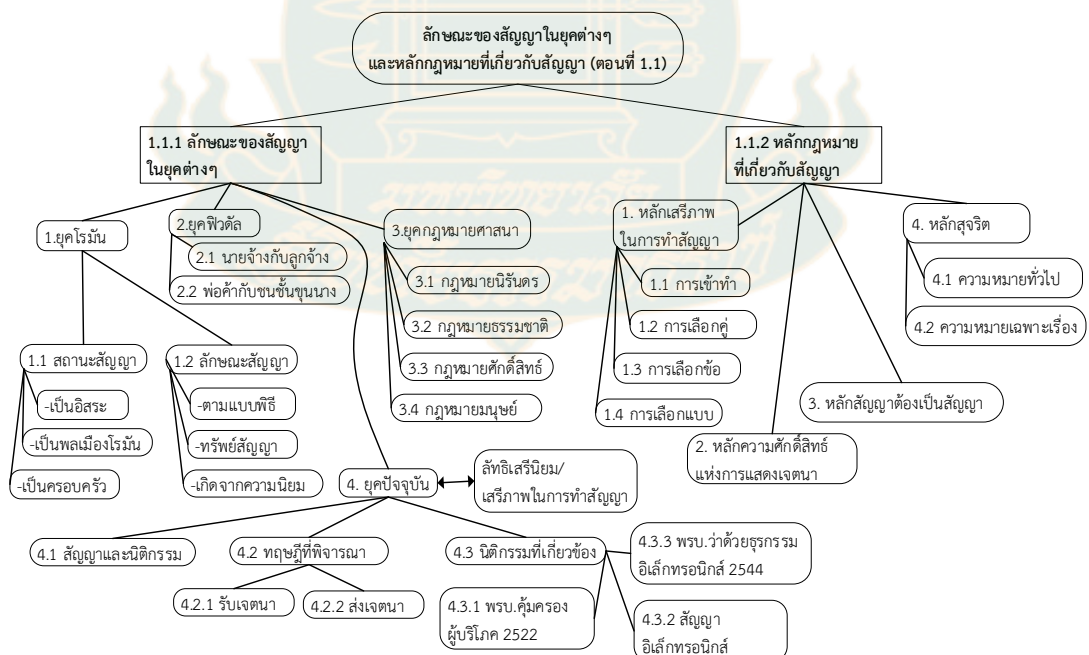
ลักษณะของสัญญาในยุคต่างๆ และหลักกฎหมายที่เกี่ยวกับสัญญา (ตอนที่ 1.1)

1.1.1 ลักษณะของสัญญาในยุคต่างๆ

1.ยุคโรมัน

1.1 สถานะสัญญา
-เป็นอิสระ
-เป็นพลเมืองโรมัน
-เป็นครอบครัว

1.2 ลักษณะสัญญา
-ตามแบบพิธี
-ทรัพย์สัญญา
-เกิดจากความนิยม

2.ยุคฟิวดัล
2.1 นายจ้างกับลูกจ้าง
2.2 พ่อค้ากับชนชั้นขุนนาง

3.ยุคกฎหมายศาสนา
3.1 กฎหมายนิรันดร
3.2 กฎหมายธรรมชาติ
3.3 กฎหมายศักดิ์สิทธ์
3.4 กฎหมายมนุษย์

4. ยุคปัจจุบัน
ลัทธิเสรีนิยม/เสรีภาพในการทำสัญญา
4.1 สัญญาและนิติกรรม
4.2 ทฤษฎีที่พิจารณา
4.2.1 รับเจตนา
4.2.2 ส่งเจตนา
4.3 นิติกรรมที่เกี่ยวข้อง
4.3.1 พรบ.คุ้มครองผู้บริโภค 2522
4.3.2 สัญญาอิเล็กทรอนิกส์
4.3.3 พรบ.ว่าด้วยธุรกรรมอิเล็กทรอนิกส์ 2544

1.1.2 หลักกฎหมายที่เกี่ยวกับสัญญา

1. หลักเสรีภาพในการทำสัญญา
1.1 การเข้าทำ
1.2 การเลือกคู่
1.3 การเลือกข้อ
1.4 การเลือกแบบ

2. หลักความศักดิ์สิทธ์แห่งการแสดงเจตนา

3. หลักสัญญาต้องเป็นสัญญา

4. หลักสุจริต
4.1 ความหมายทั่วไป
4.2 ความหมายเฉพาะเรื่อง